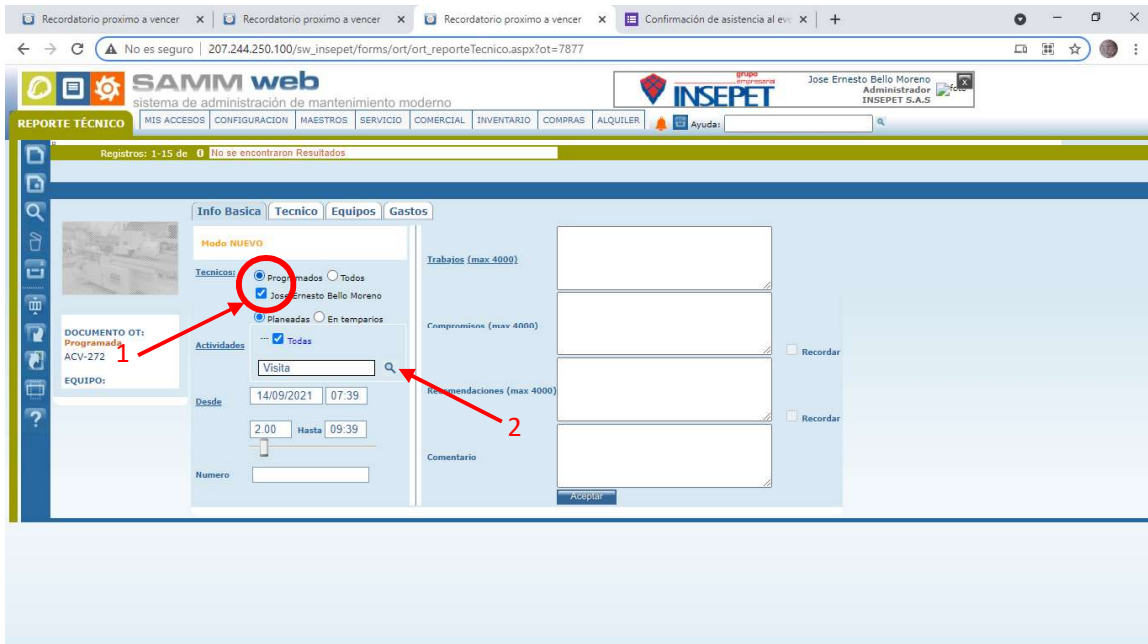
Recordatorio proximo a vencer ×
Recordatorio proximo a vencer ×
Recordatorio proximo a vencer ×
Confirmación de asistencia al eve ×
+

No es seguro | 207.244.250.100/sw_insepet/forms/ort/ort_reporteTecnico.aspx?ot=7877

SAMM web
sistema de administración de mantenimiento moderno

grupo empresarial
INSEPET

Jose Ernesto Bello Moreno
Administrador
INSEPET S.A.S
foto

REPORTE TÉCNICO
MIS ACCESOS | CONFIGURACION | MAESTROS | SERVICIO | COMERCIAL | INVENTARIO | COMPRAS | ALQUILER | Ayuda:

Registros: 1-15 de 0 No se encontraron Resultados

Info Basica | Tecnico | Equipos | Gastos

Modo NUEVO

Tecnicos: Programados Todos
Jose Ernesto Bello Moreno

Planeadas En temparios
Actividades Todas
Visita

Desde 14/09/2021 07:39
2.00 Hasta 09:39

Numero

DOCUMENTO OT:
Programada
ACV-272

EQUIPO:

Trabajos (max 4000)

Compromisos (max 4000)
Recordar

Recomendaciones (max 4000)
Recordar

Comentario

Aceptar

1
2
?